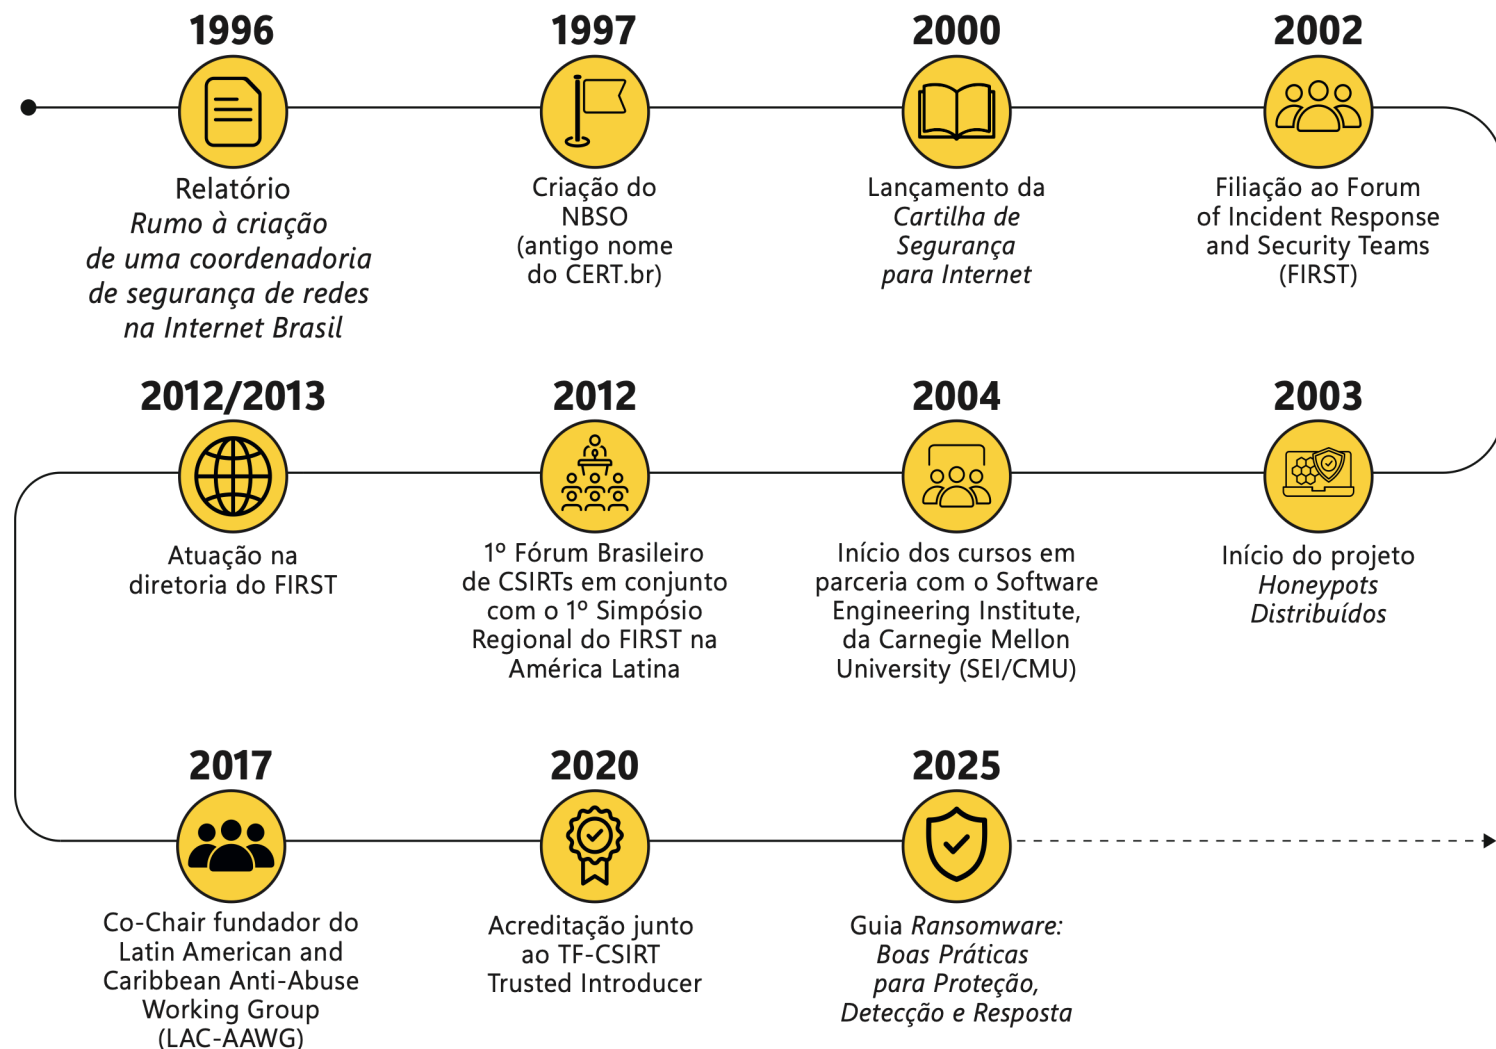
1996

Relatório
*Rumo à criação de uma coordenadoria de segurança de redes na Internet Brasil*

1997

Criação do NBSO (antigo nome do CERT.br)

2000

Lançamento da *Cartilha de Segurança para Internet*

2002

Filiação ao Forum of Incident Response and Security Teams (FIRST)

2003

Início do projeto *Honeypots Distribuídos*

2004

Início dos cursos em parceria com o Software Engineering Institute, da Carnegie Mellon University (SEI/CMU)

2012

1º Fórum Brasileiro de CSIRTs em conjunto com o 1º Simpósio Regional do FIRST na América Latina

2012/2013

Atuação na diretoria do FIRST

2017

Co-Chair fundador do Latin American and Caribbean Anti-Abuse Working Group (LAC-AAWG)

2020

Acreditação junto ao TF-CSIRT Trusted Introducer

2025

Guia *Ransomware: Boas Práticas para Proteção, Detecção e Resposta*